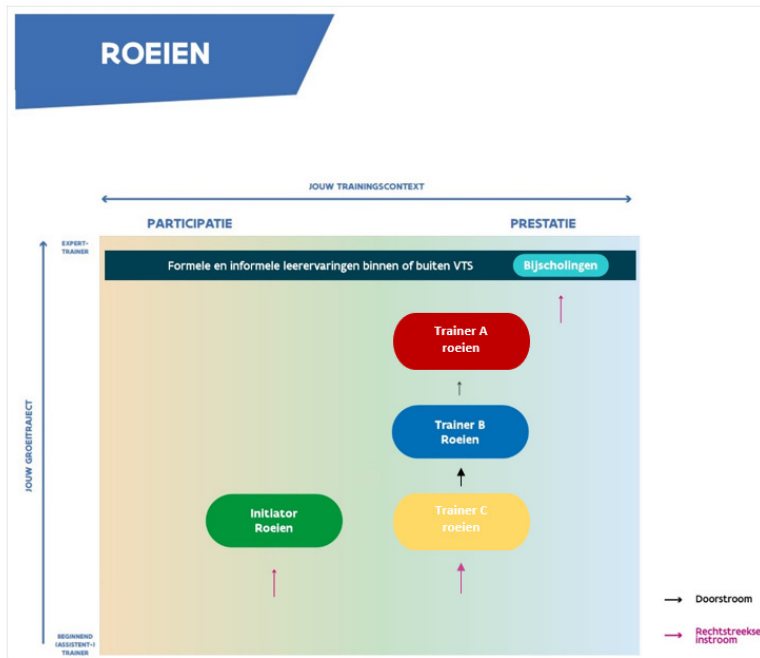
ROEIEN

JOUW TRAININGSCONTEXT

PARTICIPATIE

PRESTATIE

EXPERT-TRAINER

JOUW GROEITRAJECT

BEGINNEND (ASSISTENT-) TRAINER

Formele en informele leerervaringen binnen of buiten VTS

Bijscholingen

Trainer A roeien

Trainer B Roeien

Trainer C roeien

Initiator Roeien

Doorstroom

Rechtstreekse instroom